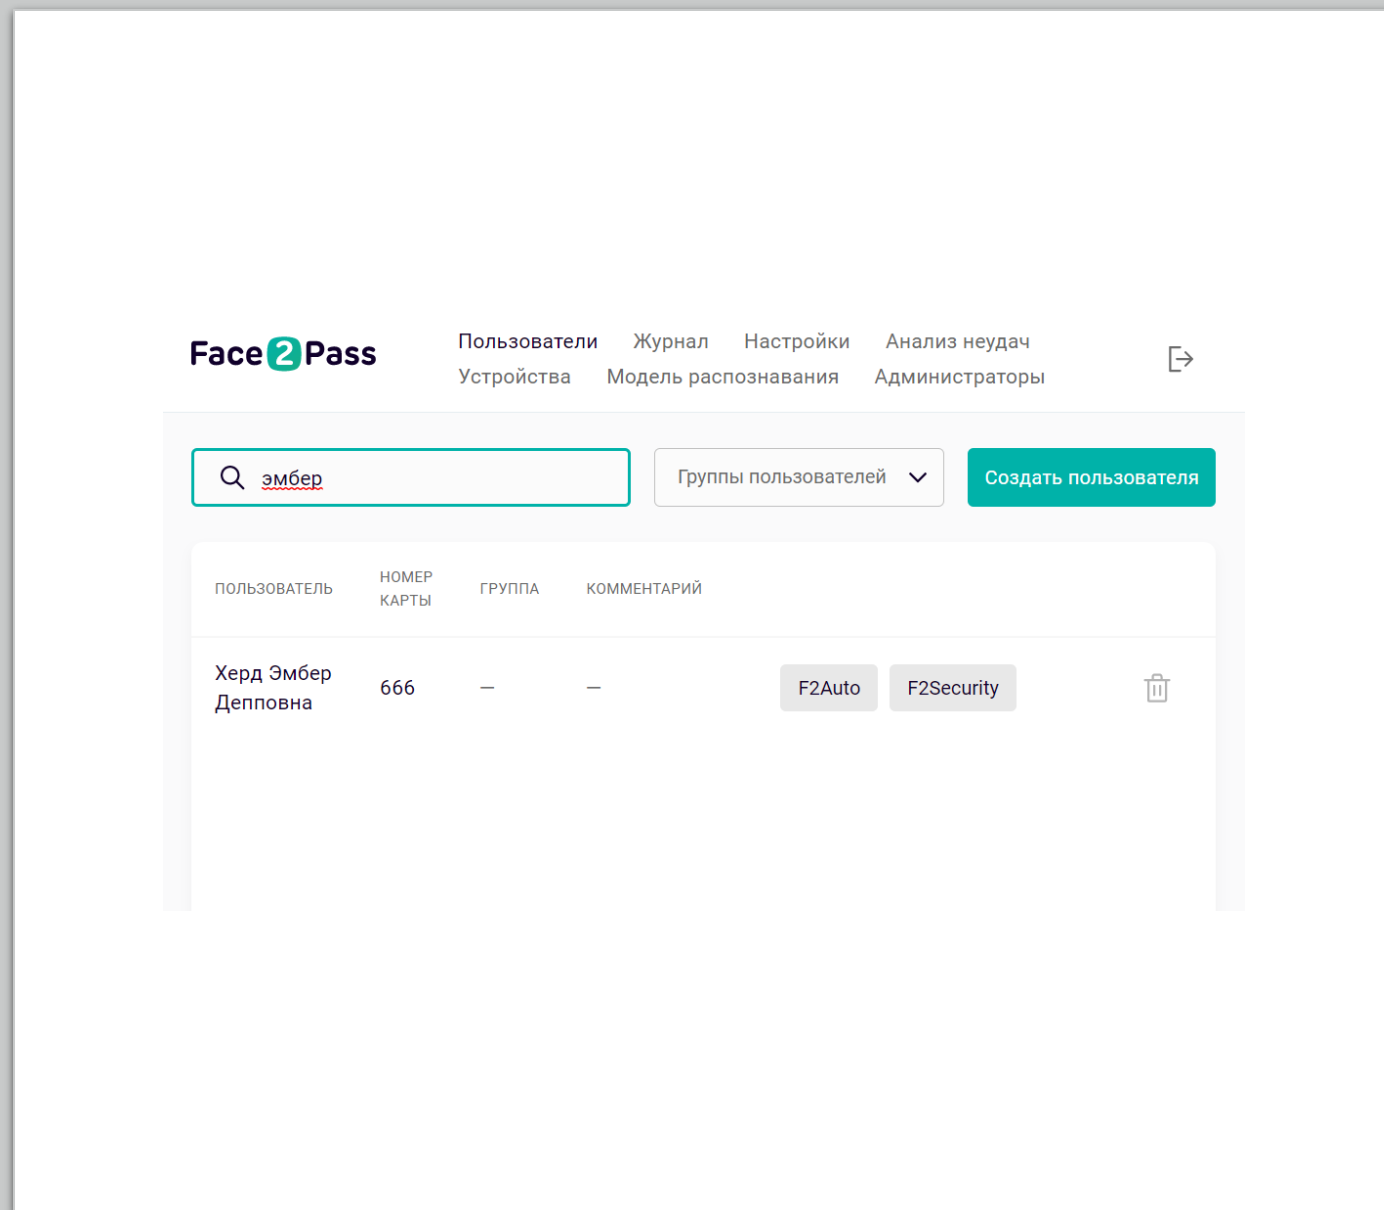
Face2Pass

Пользователи Журнал Настройки Анализ неудач
Устройства Модель распознавания Администраторы

эмбер

Группы пользователей

Создать пользователя

| ПОЛЬЗОВАТЕЛЬ | НОМЕР КАРТЫ | ГРУППА | КОММЕНТАРИЙ | | |
|---|---|---|---|---|---|
| Херд Эмбер Депповна | 666 | — | — | F2Auto | F2Security |